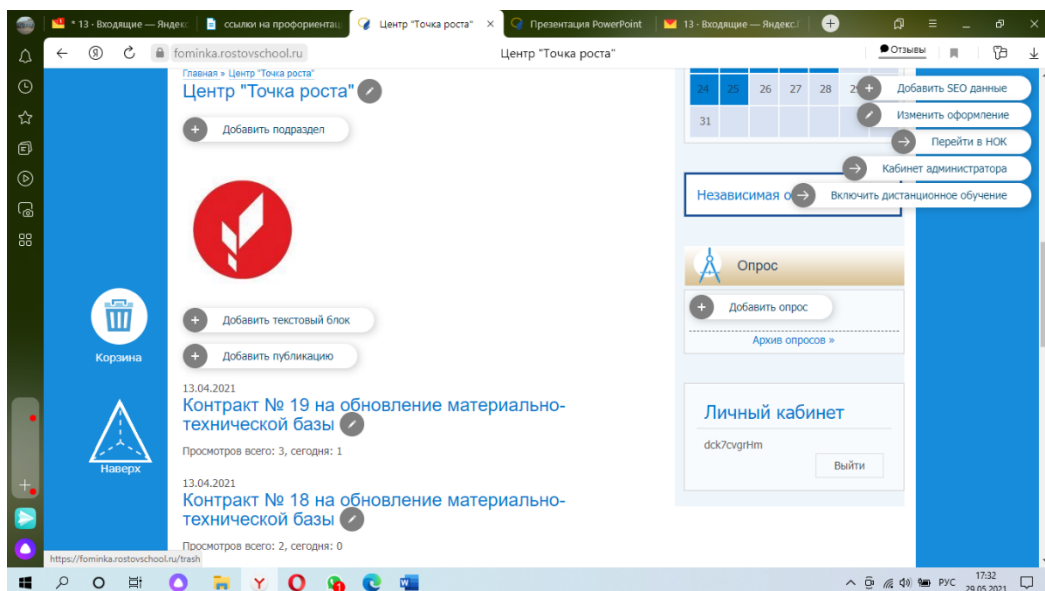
* 13 · Входящие — Яндекс | ссылки на профориентац | Центр "Точка роста" × | Презентация PowerPoint | 13 · Входящие — Яндекс.

fominka.rostovschool.ru Центр "Точка роста" Отзывы

Главная » Центр "Точка роста"

Центр "Точка роста"

Добавить подраздел

Корзина

Наверх

Добавить текстовый блок

Добавить публикацию

13.04.2021

Контракт № 19 на обновление материально-технической базы

Просмотров всего: 3, сегодня: 1

13.04.2021

Контракт № 18 на обновление материально-технической базы

Просмотров всего: 2, сегодня: 0

https://fominka.rostovschool.ru/trash

| 24 | 25 | 26 | 27 | 28 | 2 |
|---|---|---|---|---|---|
| 31 | | | | | |

Добавить SEO данные

Изменить оформление

Перейти в НОК

Кабинет администратора

Независимая о

Включить дистанционное обучение

Опрос

Добавить опрос

Архив опросов »

Личный кабинет

dck7cvgrHm

Выйти

РУС 17:32 29.05.2021